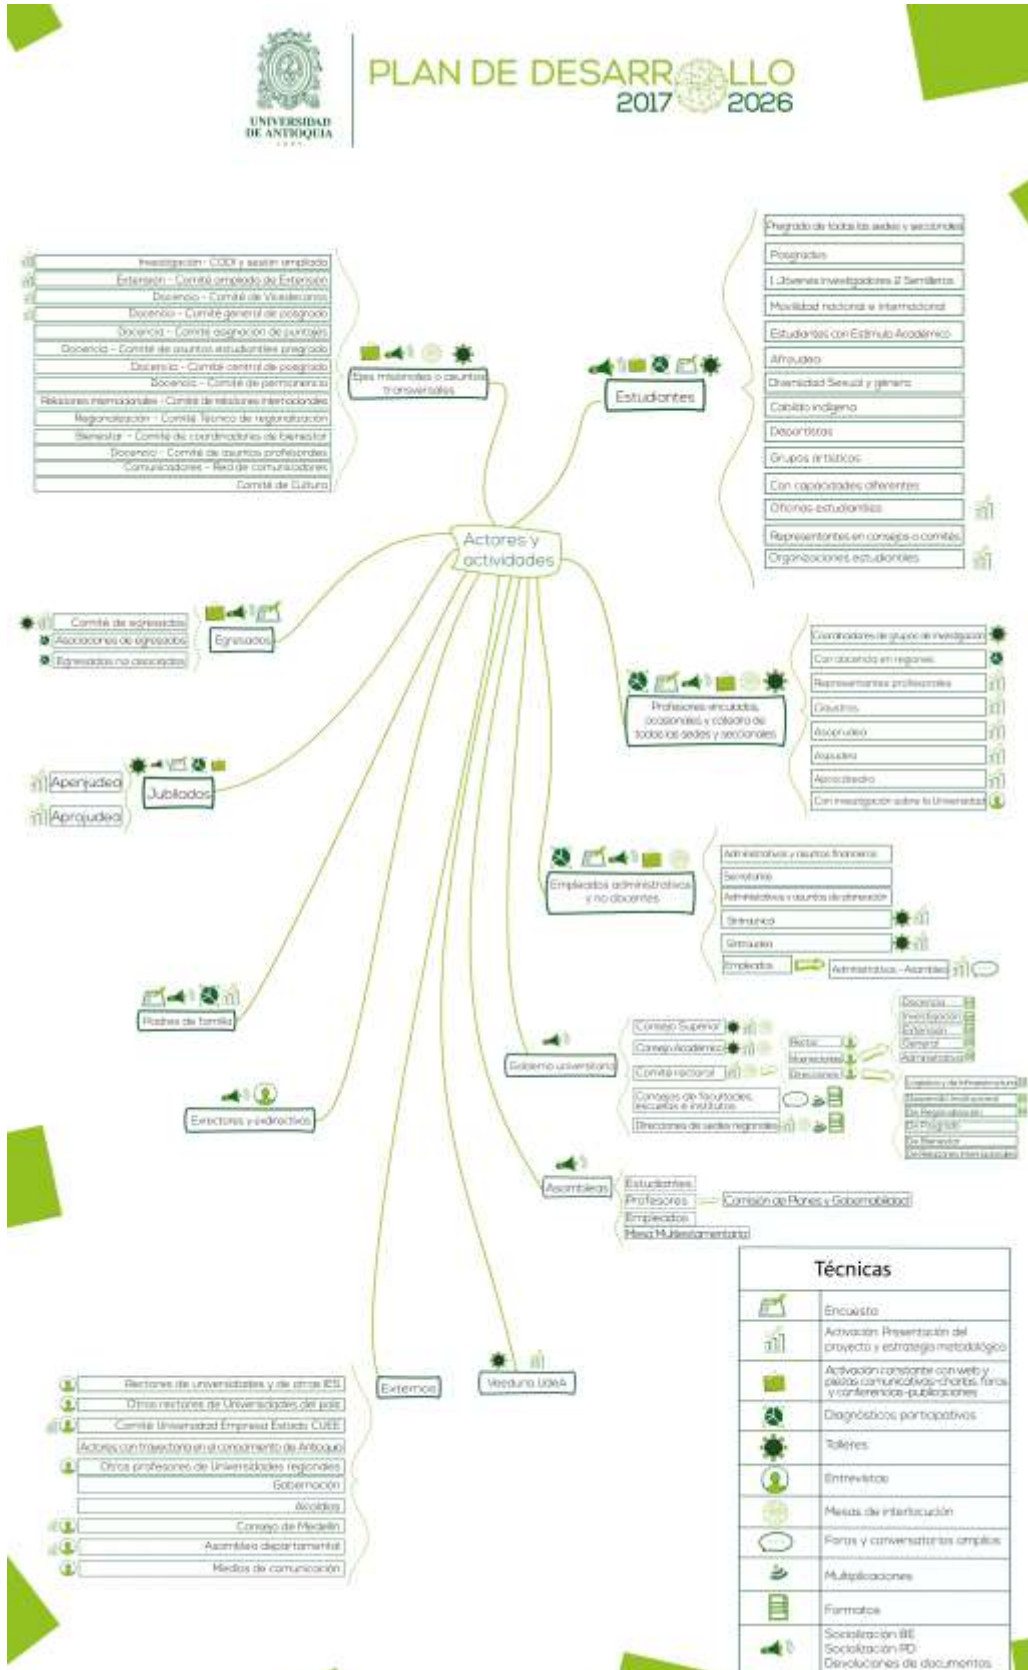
UNIVERSIDAD DE ANTIOQUIA

PLAN DE DESARROLLO 2017 2026

Actores y actividades

Ejes misionales o asuntos transversales

Investigación - CODI y sesión ampliada
Extensión - Comité ampliado de Extensión
Docencia - Comité de Vicedecanos
Docencia - Comité general de posgrado
Docencia - Comité asignación de puntajes
Docencia - Comité de asuntos estudiantiles pregrado
Docencia - Comité central de posgrado
Docencia - Comité de permanencia
Relaciones internacionales - Comité de relaciones internacionales
Regionalización - Comité Técnico de regionalización
Bienestar - Comité de coordinadores de bienestar
Docencia - Comité de asuntos profesorales
Comunicaciones - Red de comunicadores
Comité de Cultura

Estudiantes

Pregrado de todas las sedes y seccionales
Posgrados
Jóvenes investigadores Semilleros
Movilidad nacional e internacional
Estudiantes con Estímulo Académico
Afroudea
Diversidad Sexual y género
Cabildo indígena
Deportistas
Grupos artísticos
Con capacidades diferentes
Oficinas estudiantiles
Representantes en consejos o comités
Organizaciones estudiantiles

Egresados

Comité de egresados
Asociaciones de egresados
Egresados no asociados

Profesores vinculados, ocasionales y cátedra de todas las sedes y seccionales

Coordinadores de grupos de investigación
Con docencia en regiones
Representantes profesorales
Claustros
Asoprudea
Asprudea
Aprocatedra
Con investigación sobre la Universidad

Jubilados

Apenjudea
Aprojudea

Empleados administrativos y no docentes

Administrativos y asuntos financieros
Secretarías
Administrativos y asuntos de planeación
Sintraunicol
Sintraudea
Empleados
Administrativos - Asambleas

Padres de familia

Gobierno universitario

Consejo Superior
Consejo Académico
Comité rectoral
Consejos de facultades, escuelas e institutos
Direcciones de sedes regionales
Rector
Vicerrectores
Direcciones
Docencia
Investigación
Extensión
General
Administrativa
Logística y de Infraestructura
Desarrollo Institucional
De Regionalización
De Posgrado
De Bienestar
De Relaciones Internacionales

Exrectores y exdirectivos

Asambleas

Estudiantes
Profesores
Empleados
Mesa Multiestamentaria
Comisión de Planes y Gobernabilidad

Externos

Rectores de universidades y de otras IES
Otros rectores de Universidades del país
Comité Universidad Empresa Estado CUEE
Actores con trayectoria en el conocimiento de Antioquia
Otros profesores de Universidades regionales
Gobernación
Alcaldías
Concejo de Medellín
Asamblea departamental
Medios de comunicación

Veeduría UdeA

Técnicas

Encuesta
Activación Presentación del proyecto y estrategia metodológica
Activación constante con web y piezas comunicativas-charlas, foros y conferencias-publicaciones
Diagnósticos participativos
Talleres
Entrevistas
Mesas de interlocución
Foros y conversatorios amplios
Multiplicaciones
Formatos
Socialización BE
Socialización PD
Devoluciones de documentos